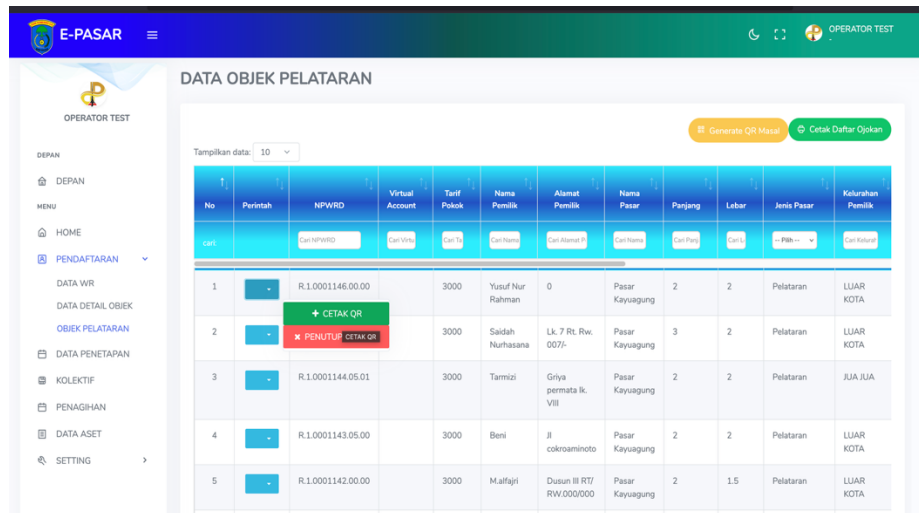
E-PASAR

OPERATOR TEST
-

OPERATOR TEST

DEPAN
DEPAN
MENU
HOME
PENDAFTARAN
DATA WR
DATA DETAIL OBJEK
OBJEK PELATARAN
DATA PENETAPAN
KOLEKTIF
PENAGIHAN
DATA ASET
SETTING

DATA OBJEK PELATARAN

Generate QR Masal
Cetak Daftar Ojokan

Tampilkan data: 10

| No | Perintah | NPWRD | Virtual Account | Tarif Pokok | Nama Pemilik | Alamat Pemilik | Nama Pasar | Panjang | Lebar | Jenis Pasar | Kelurahan Pemilik |
|---|---|---|---|---|---|---|---|---|---|---|---|
| cari | | Cari NPWRD | Cari Virtu | Cari Ta | Cari Nama | Cari Alamat P | Cari Nama | Cari Panj | Cari L | -- Pilih -- | Cari Kelurat |
| 1 | | R.1.0001146.00.00 | | 3000 | Yusuf Nur Rahman | 0 | Pasar Kayuagung | 2 | 2 | Pelataran | LUAR KOTA |
| 2 | | | | 3000 | Saidah Nurhasana | Lk. 7 Rt. Rw. 007/- | Pasar Kayuagung | 3 | 2 | Pelataran | LUAR KOTA |
| 3 | | R.1.0001144.05.01 | | 3000 | Tarmizi | Griya permata lk. VIII | Pasar Kayuagung | 2 | 2 | Pelataran | JUA JUA |
| 4 | | R.1.0001143.05.00 | | 3000 | Beni | Jl cokroaminoto | Pasar Kayuagung | 2 | 2 | Pelataran | LUAR KOTA |
| 5 | | R.1.0001142.00.00 | | 3000 | M.alfajri | Dusun III RT/ RW.000/000 | Pasar Kayuagung | 2 | 1.5 | Pelataran | LUAR KOTA |

+ CETAK QR
× PENUTUP CETAK QR